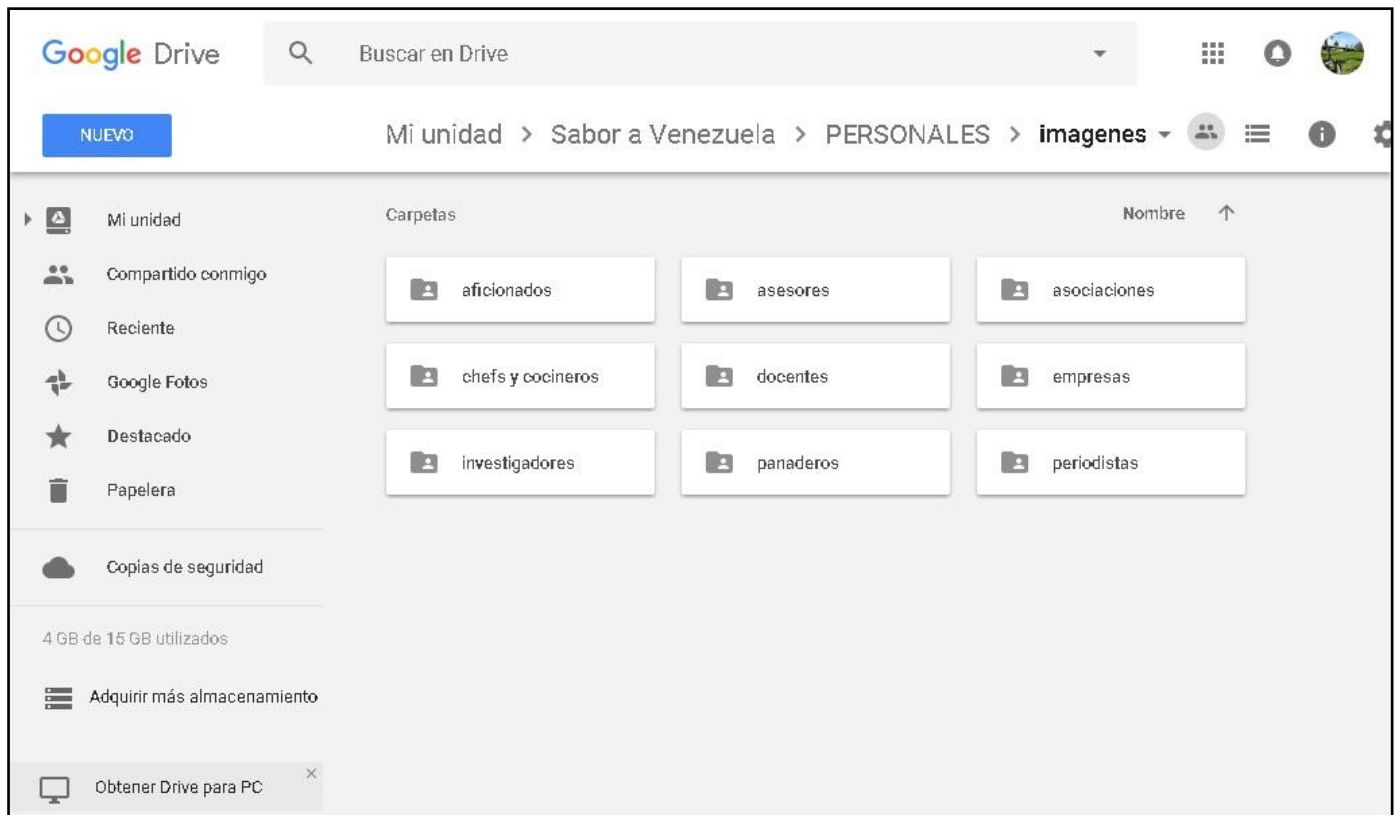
Google Drive

Buscar en Drive

NUEVO

Mi unidad > Sabor a Venezuela > PERSONALES > imagenes

Mi unidad
Compartido conmigo
Reciente
Google Fotos
Destacado
Papelera

Copias de seguridad

4 GB de 15 GB utilizados

Adquirir más almacenamiento

Obtener Drive para PC

Carpetas

Nombre

aficionados
asesores
asociaciones
chefs y cocineros
docentes
empresas
investigadores
panaderos
periodistas